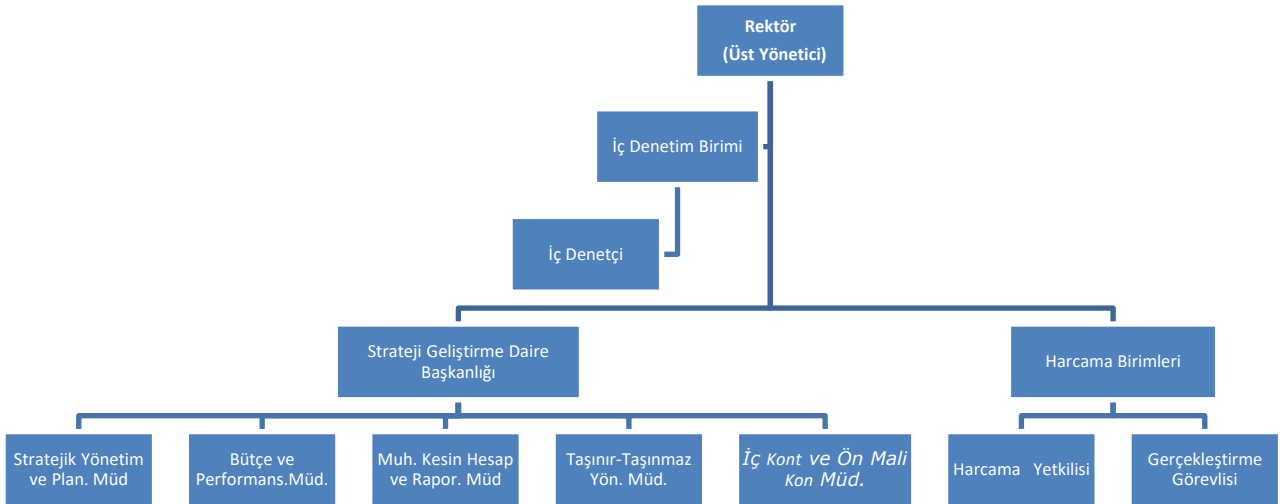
Rektör
(Üst Yönetici)

İç Denetim Birimi

İç Denetçi

Strateji Geliştirme Daire Başkanlığı

Harcama Birimleri

Stratejik Yönetim ve Plan. Müd

Bütçe ve Performans.Müd.

Muh. Kesin Hesap ve Rapor. Müd

Taşınır-Taşınmaz Yön. Müd.

İç Kont ve Ön Mali Kon Müd.

Harcama Yetkilisi

Gerçekleştirme Görevlisi